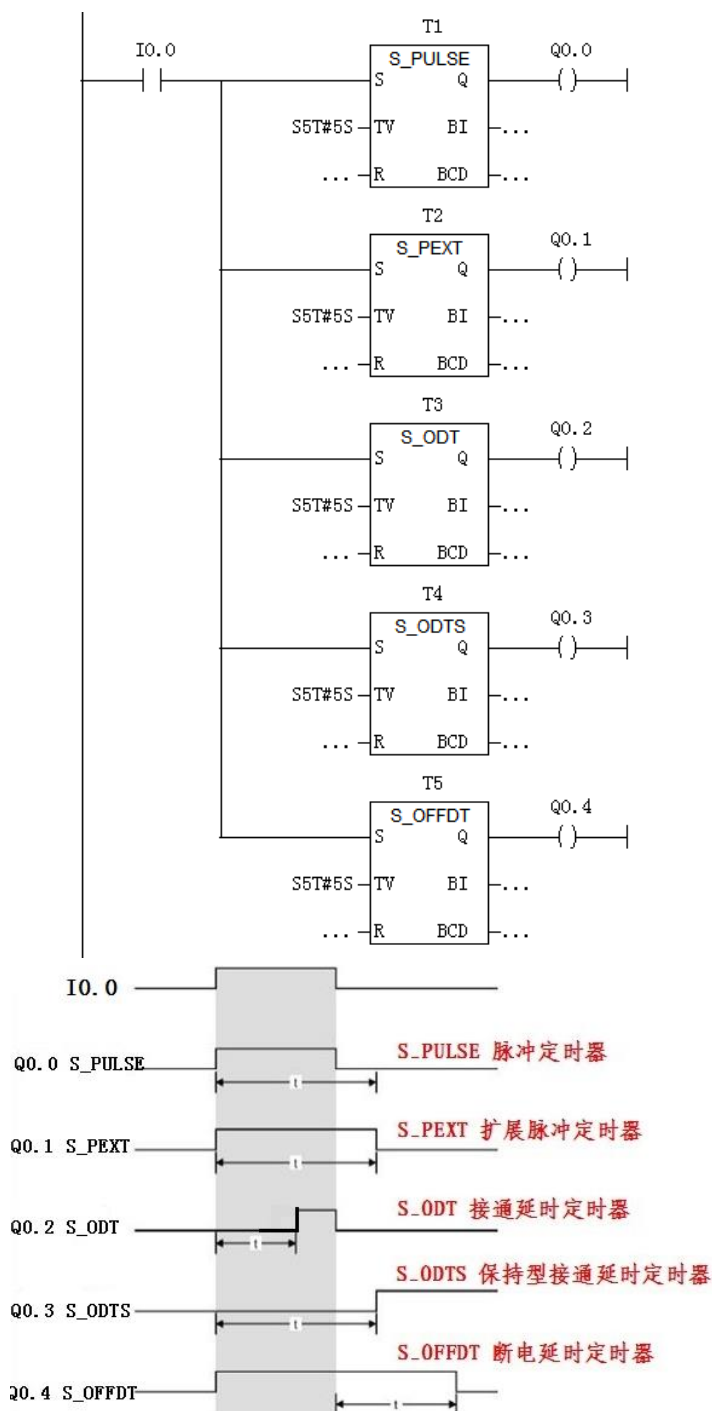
I0.0

T1
S_PULSE
S
Q
Q0.0
( )
S5T#5S
TV
BI
...
...
R
BCD
...

T2
S_PEXT
S
Q
Q0.1
( )
S5T#5S
TV
BI
...
...
R
BCD
...

T3
S_ODT
S
Q
Q0.2
( )
S5T#5S
TV
BI
...
...
R
BCD
...

T4
S_ODTS
S
Q
Q0.3
( )
S5T#5S
TV
BI
...
...
R
BCD
...

T5
S_OFFDT
S
Q
Q0.4
( )
S5T#5S
TV
BI
...
...
R
BCD
...

I0.0

Q0.0 S_PULSE
t
S_PULSE 脉冲定时器

Q0.1 S_PEXT
t
S_PEXT 扩展脉冲定时器

Q0.2 S_ODT
t
S_ODT 接通延时定时器

Q0.3 S_ODTS
t
S_ODTS 保持型接通延时定时器

Q0.4 S_OFFDT
t
S_OFFDT 断电延时定时器